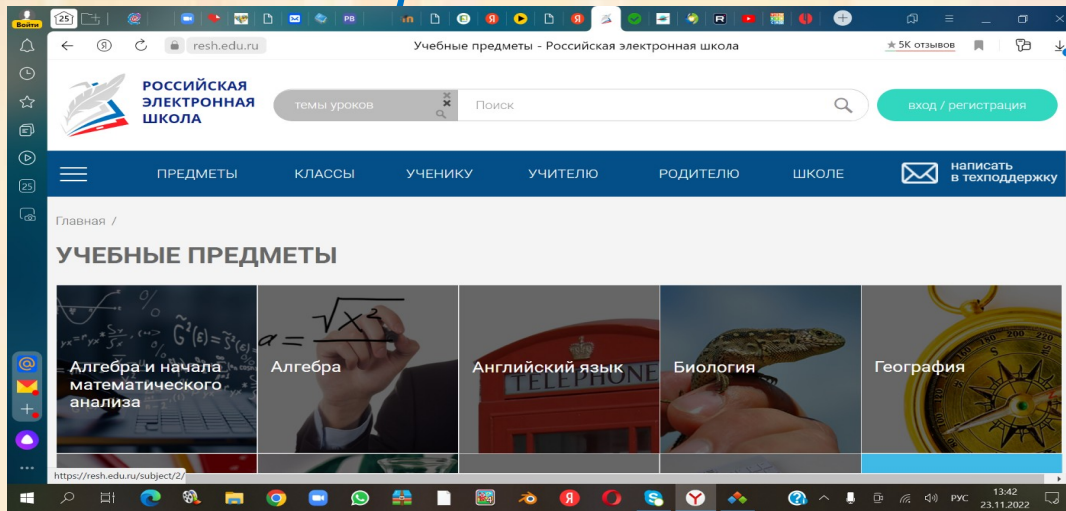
Войти
25
PB
resh.edu.ru
Учебные предметы - Российская электронная школа
★5K отзывов
РОССИЙСКАЯ ЭЛЕКТРОННАЯ ШКОЛА
темы уроков
Поиск
вход / регистрация
ПРЕДМЕТЫ
КЛАССЫ
УЧЕНИКУ
УЧИТЕЛЮ
РОДИТЕЛЮ
ШКОЛЕ
написать в техподдержку
Главная /
УЧЕБНЫЕ ПРЕДМЕТЫ
Алгебра и начала математического анализа
Алгебра
Английский язык
Биология
География
$a = \sqrt{x^2}$
TELEPHONE
https://resh.edu.ru/subject/2/
РУС
13:42
23.11.2022